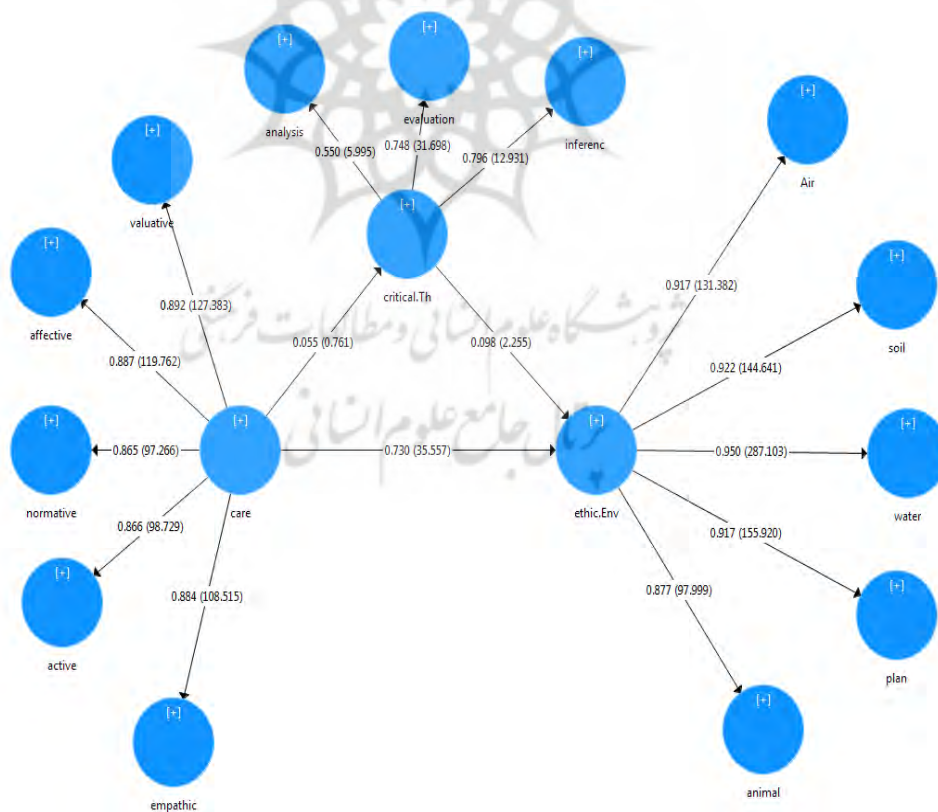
[+]
analysis

[+]
evaluation

[+]
inferenc

[+]
valuative

0.550 (5.995)
0.748 (31.698)
0.796 (12.931)

[+]
critical.Th

[+]
Air

[+]
affective

0.892 (127.383)

0.917 (131.382)

[+]
soil

0.055 (0.761)
0.098 (2.255)

0.887 (119.762)

0.922 (144.641)

[+]
normative

0.865 (97.266)

[+]
care

0.730 (35.557)

[+]
ethic.Env

0.950 (287.103)

[+]
water

0.866 (98.729)

0.917 (155.920)

[+]
active

0.884 (108.515)

0.877 (97.999)

[+]
plan

[+]
empathic

[+]
animal

پژوهشگاه علوم انسانی و مطالعات فرهنگی
پرتال جامع علوم انسانی